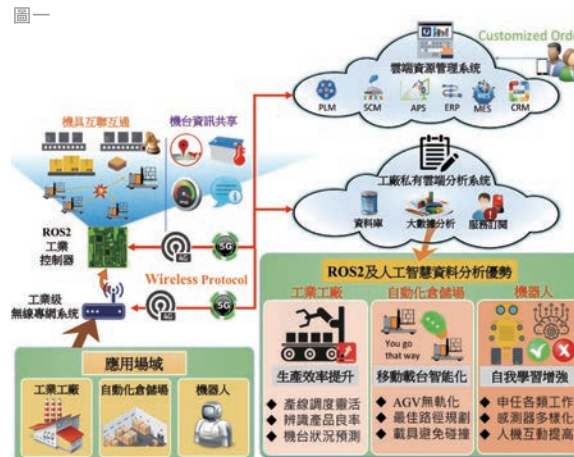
圖一

Customized Ord

雲端資源管理系統

PLM SCM APS ERP MES CRM

機具互聯互通

機台資訊共享

工廠私有雲端分析系統

資料庫 大數據分析 服務訂閱

ROS2 工業 控制器

4G 5G

Wireless Protocol

4G 5G

工業級 無線專網系統

ROS2及人工智慧資料分析優勢

工業工廠

自動化倉儲場

機器人

You go that way

生產效率提升

移動載台智能化

自我學習增強

◆ 產線調度靈活
◆ 辨識產品良率
◆ 機台狀況預測

◆ AGV無軌化
◆ 最佳路徑規劃
◆ 載具避免碰撞

◆ 串任各類工作
◆ 感測器多樣化
◆ 人機互動提高

應用場域

工業工廠

自動化倉儲場

機器人